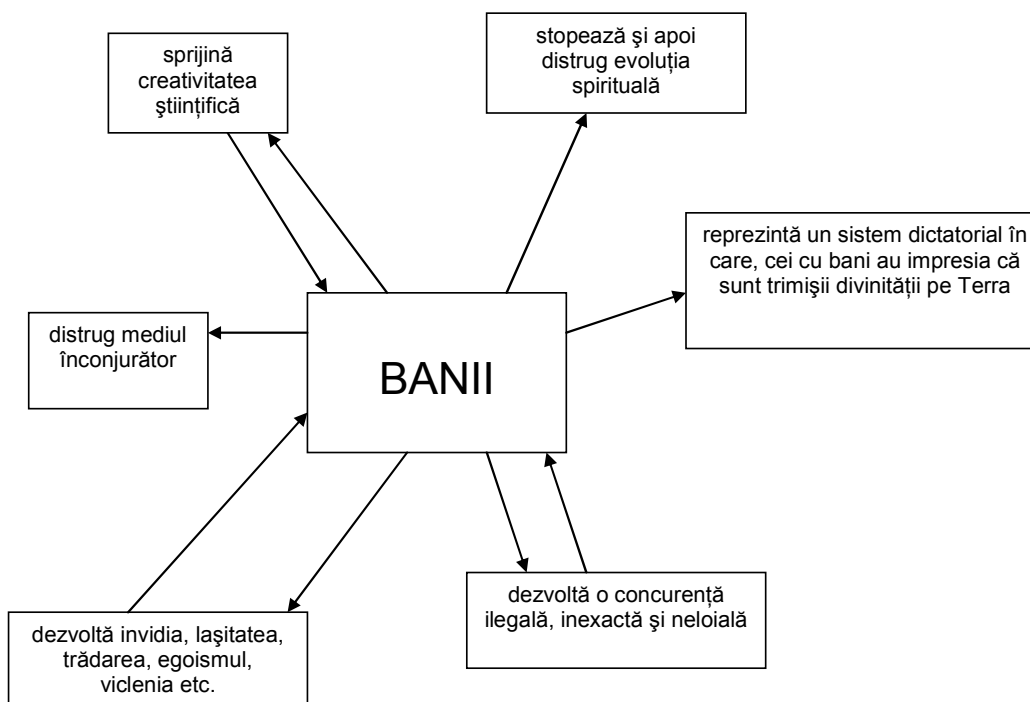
sprijină creativitatea ştiinţifică

stopează şi apoi distrug evoluţia spirituală

reprezintă un sistem dictatorial în care, cei cu bani au impresia că sunt trimişii divinităţii pe Terra

distrug mediul înconjurător

BANII

dezvoltă o concurenţă ilegală, inexactă şi neloială

dezvoltă invidia, laşitatea, trădarea, egoismul, viclenia etc.